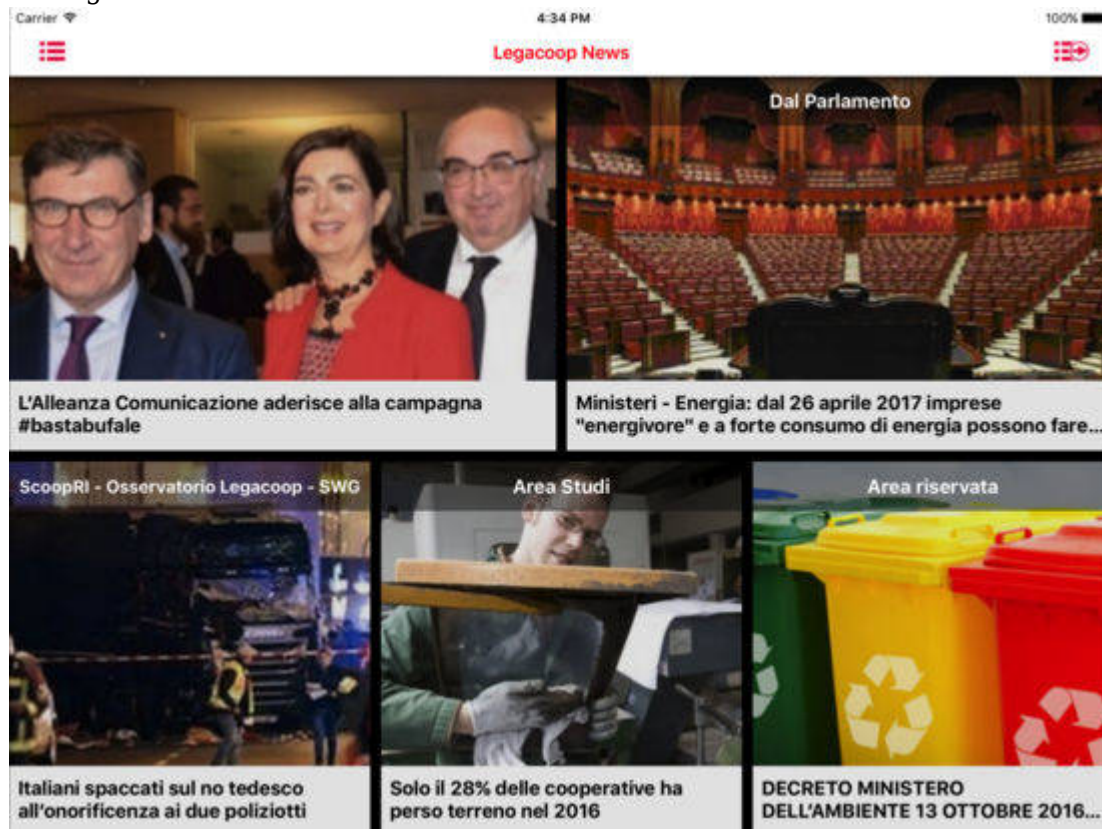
Carrier
4:34 PM
100%

Legacoop News

L'Alleanza Comunicazione aderisce alla campagna #bastabufale

Dal Parlamento

Ministeri - Energia: dal 26 aprile 2017 imprese "energivore" e a forte consumo di energia possono fare...

ScoopRI - Osservatorio Legacoop - SWG

Italiani spaccati sul no tedesco all'onorificenza ai due poliziotti

Area Studi

Solo il 28% delle cooperative ha perso terreno nel 2016

Area riservata

DECRETO MINISTERO DELL'AMBIENTE 13 OTTOBRE 2016...